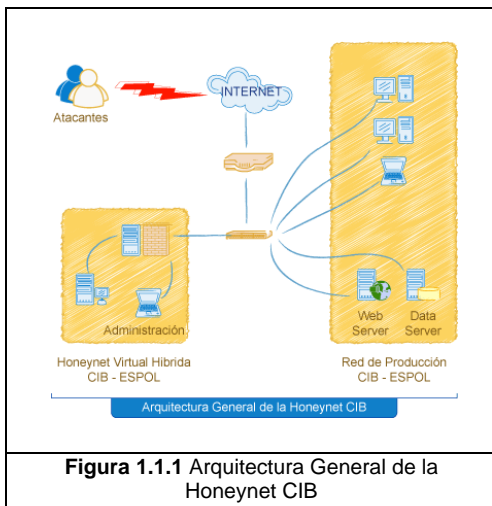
Atacantes

INTERNET

Administración

Web Server

Data Server

Honeynet Virtual Hibrida
CIB - ESPOL

Red de Producción
CIB - ESPOL

Arquitectura General de la Honeynet CIB

**Figura 1.1.1** Arquitectura General de la Honeynet CIB